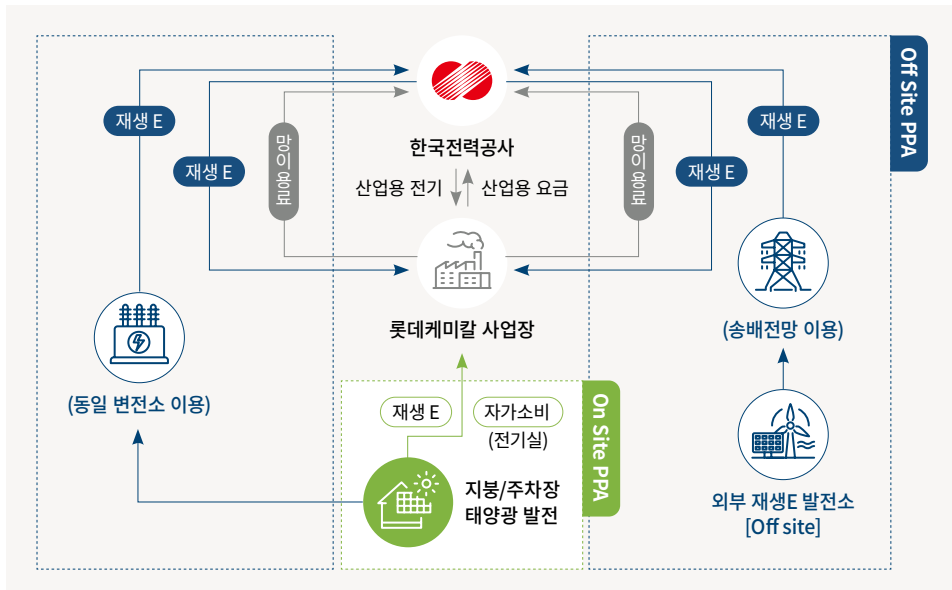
Off Site PPA

재생 E

재생 E

망이용료

한국전력공사

산업용 전기

산업용 요금

망이용료

재생 E

재생 E

롯데케미칼 사업장

(동일 변전소 이용)

(송배전망 이용)

On Site PPA

재생 E

자가소비 (전기실)

지붕/주차장 태양광 발전

외부 재생E 발전소 [Off site]